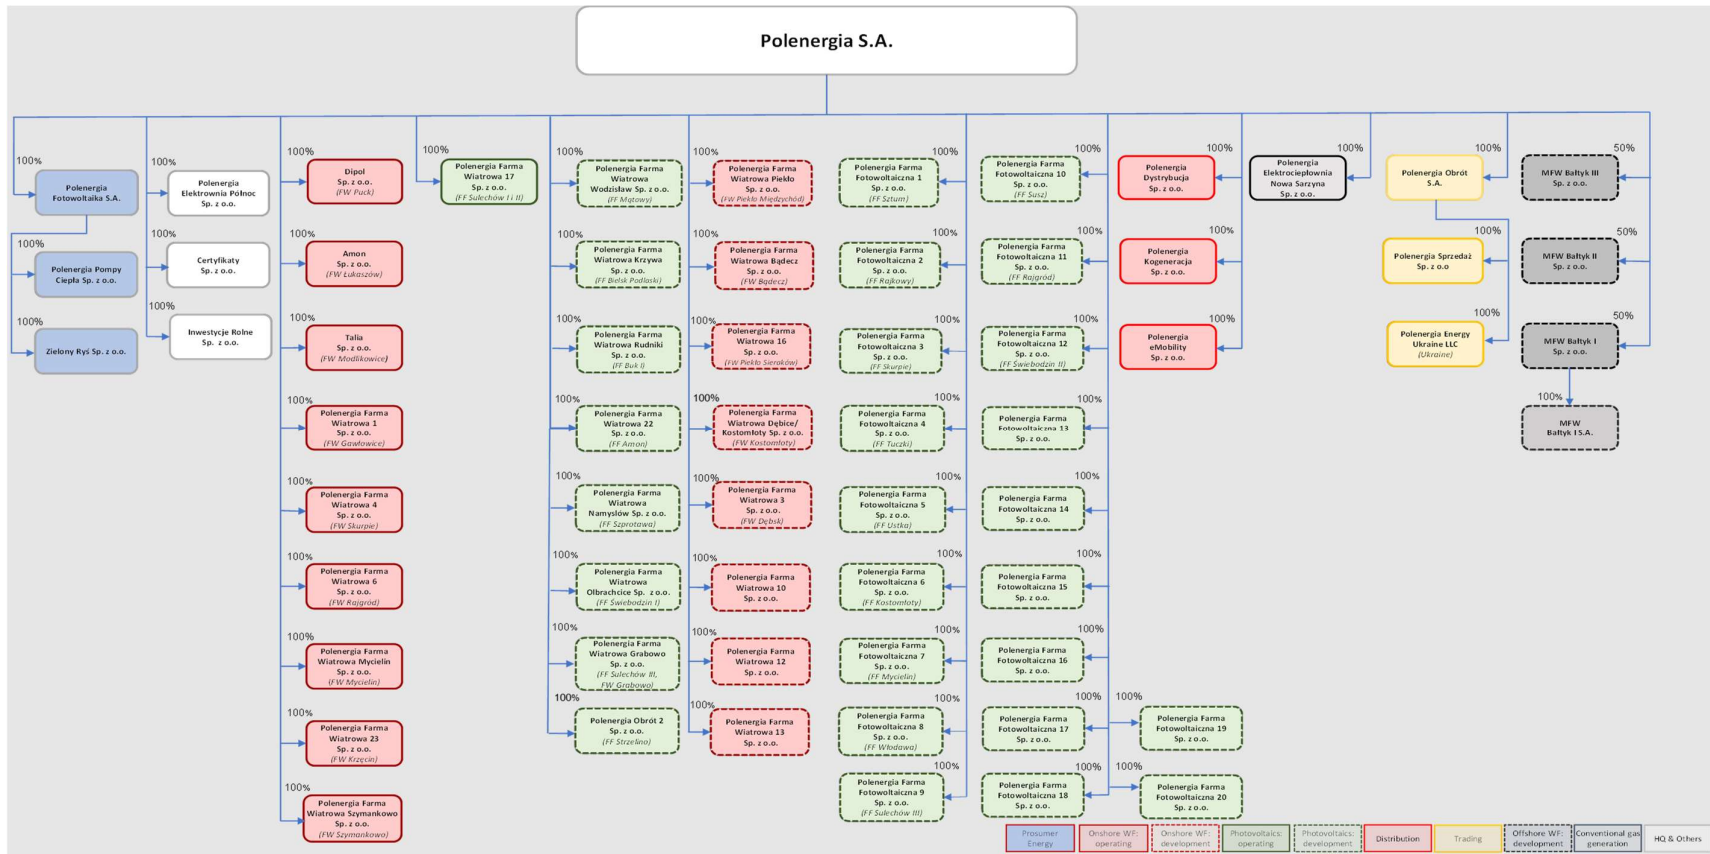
Polenergia S.A.

100%
Polenergia Fotowoltaika S.A.
100%
Polenergia Pompy Ciepła Sp. z o.o.
100%
Zielony Ryś Sp. z o.o.

100%
Polenergia Elektrownia Północ Sp. z o.o.
100%
Certyfikaty Sp. z o.o.
100%
Inwestycje Rolne Sp. z o.o.

100%
Dipol Sp. z o.o. (FW Puck)
100%
Amon Sp. z o.o. (FW Łukaszów)
100%
Talia Sp. z o.o. (FW Modlikowice)
100%
Polenergia Farma Wiatrowa 1 Sp. z o.o. (FW Gawłowice)
100%
Polenergia Farma Wiatrowa 4 Sp. z o.o. (FW Skurpie)
100%
Polenergia Farma Wiatrowa 6 Sp. z o.o. (FW Rajgród)
100%
Polenergia Farma Wiatrowa Mycielin Sp. z o.o. (FW Mycielin)
100%
Polenergia Farma Wiatrowa 23 Sp. z o.o. (FW Krzęcin)
100%
Polenergia Farma Wiatrowa Szymankowo Sp. z o.o. (FW Szymankowo)

100%
Polenergia Farma Wiatrowa 17 Sp. z o.o. (FF Sulechów I i II)

100%
Polenergia Farma Wiatrowa Wodzisław Sp. z o.o. (FF Matowy)
100%
Polenergia Farma Wiatrowa Krzywa Sp. z o.o. (FF Bielsk Podlaski)
100%
Polenergia Farma Wiatrowa Rudniki Sp. z o.o. (FF Buk I)
100%
Polenergia Farma Wiatrowa 22 Sp. z o.o. (FF Amon)
100%
Polenergia Farma Wiatrowa Namysłów Sp. z o.o. (FF Szprotawa)
100%
Polenergia Farma Wiatrowa Olbrachcice Sp. z o.o. (FF Świebodzin I)
100%
Polenergia Farma Wiatrowa Grabowo Sp. z o.o. (FF Sulechów III, FW Grabowo)
100%
Polenergia Obrót 2 Sp. z o.o. (FF Strzelino)

100%
Polenergia Farma Wiatrowa Piekło Sp. z o.o. (FW Piekło Międzychód)
100%
Polenergia Farma Wiatrowa Bądecz Sp. z o.o. (FW Bądecz)
100%
Polenergia Farma Wiatrowa 16 Sp. z o.o. (FW Piekło Sieraków)
100%
Polenergia Farma Wiatrowa Dębice/ Kostomłoty Sp. z o.o. (FW Kostomłoty)
100%
Polenergia Farma Wiatrowa 3 Sp. z o.o. (FW Dębsk)
100%
Polenergia Farma Wiatrowa 10 Sp. z o.o.
100%
Polenergia Farma Wiatrowa 12 Sp. z o.o.
100%
Polenergia Farma Wiatrowa 13 Sp. z o.o.

100%
Polenergia Farma Fotowoltaiczna 1 Sp. z o.o. (FF Sztum)
100%
Polenergia Farma Fotowoltaiczna 2 Sp. z o.o. (FF Rajkowy)
100%
Polenergia Farma Fotowoltaiczna 3 Sp. z o.o. (FF Skurpie)
100%
Polenergia Farma Fotowoltaiczna 4 Sp. z o.o. (FF Tuczki)
100%
Polenergia Farma Fotowoltaiczna 5 Sp. z o.o. (FF Ustka)
100%
Polenergia Farma Fotowoltaiczna 6 Sp. z o.o. (FF Kostomłoty)
100%
Polenergia Farma Fotowoltaiczna 7 Sp. z o.o. (FF Mycielin)
100%
Polenergia Farma Fotowoltaiczna 8 Sp. z o.o. (FF Włodawa)
100%
Polenergia Farma Fotowoltaiczna 9 Sp. z o.o. (FF Sulechów III)

100%
Polenergia Farma Fotowoltaiczna 10 Sp. z o.o. (FF Susz)
100%
Polenergia Farma Fotowoltaiczna 11 Sp. z o.o. (FF Rajgród)
100%
Polenergia Farma Fotowoltaiczna 12 Sp. z o.o. (FF Świebodzin II)
100%
Polenergia Farma Fotowoltaiczna 13 Sp. z o.o.
100%
Polenergia Farma Fotowoltaiczna 14 Sp. z o.o.
100%
Polenergia Farma Fotowoltaiczna 15 Sp. z o.o.
100%
Polenergia Farma Fotowoltaiczna 16 Sp. z o.o.
100%
Polenergia Farma Fotowoltaiczna 17 Sp. z o.o.
100%
Polenergia Farma Fotowoltaiczna 18 Sp. z o.o.
100%
Polenergia Farma Fotowoltaiczna 19 Sp. z o.o.
100%
Polenergia Farma Fotowoltaiczna 20 Sp. z o.o.

100%
Polenergia Dystrybucja Sp. z o.o.
100%
Polenergia Kogeneracja Sp. z o.o.
100%
Polenergia eMobility Sp. z o.o.

100%
Polenergia Elektrociepłownia Nowa Sarzyna Sp. z o.o.

100%
Polenergia Obrót S.A.
100%
Polenergia Sprzedaż Sp. z o.o
100%
Polenergia Energy Ukraine LLC (Ukraine)

50%
MFW Bałtyk III Sp. z o.o.
50%
MFW Bałtyk II Sp. z o.o.
50%
MFW Bałtyk I Sp. z o.o.
100%
MFW Bałtyk I S.A.

Prosumer Energy | Onshore WF: operating | Onshore WF: development | Photovoltaics: operating | Photovoltaics: development | Distribution | Trading | Offshore WF: development | Conventional gas generation | HQ & Others